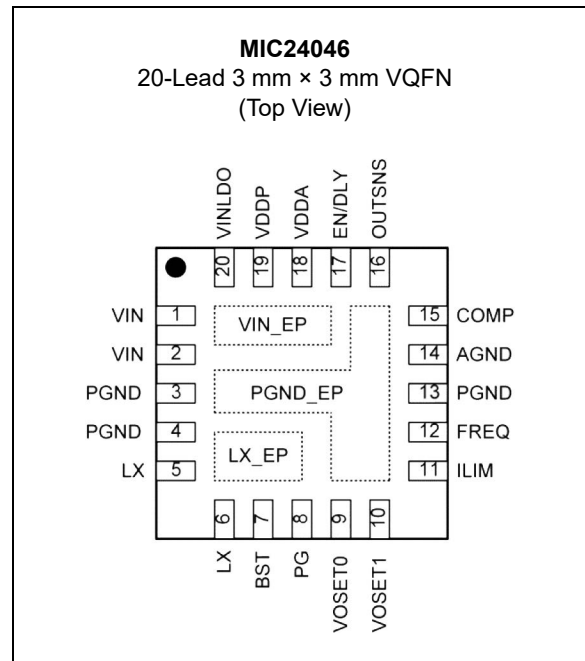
MIC24046
20-Lead 3 mm × 3 mm VQFN
(Top View)

VINLDO VDDP VDDA EN/DLY OUTSNS

20 19 18 17 16

VIN 1
VIN 2
PGND 3
PGND 4
LX 5

VIN_EP

PGND_EP

LX_EP

15 COMP
14 AGND
13 PGND
12 FREQ
11 ILIM

6 7 8 9 10

LX BST PG VOSET0 VOSET1